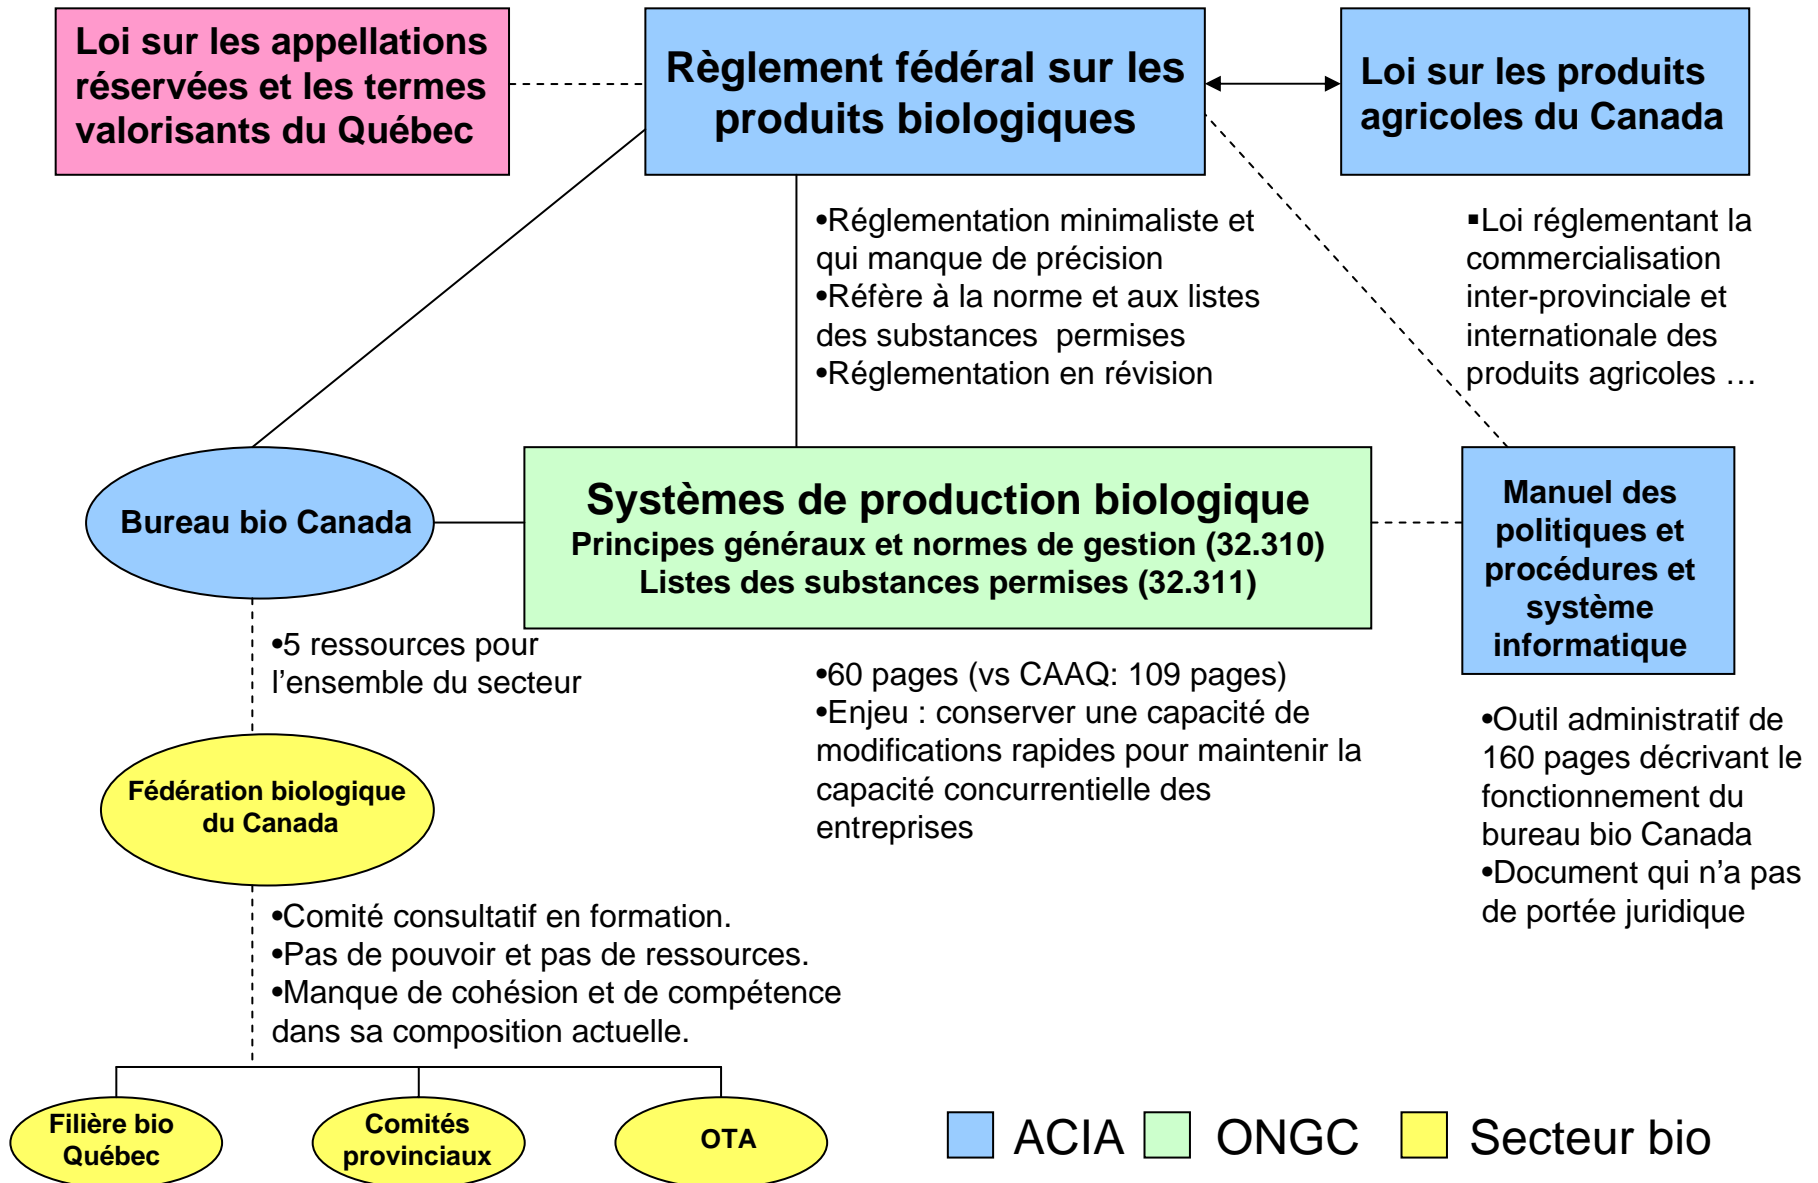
Loi sur les appellations réservées et les termes valorisants du Québec

Règlement fédéral sur les produits biologiques

Loi sur les produits agricoles du Canada

•Réglementation minimaliste et qui manque de précision
•Réfère à la norme et aux listes des substances permises
•Réglementation en révision

▪Loi réglementant la commercialisation inter-provinciale et internationale des produits agricoles …

Bureau bio Canada

Systèmes de production biologique
Principes généraux et normes de gestion (32.310)
Listes des substances permises (32.311)

Manuel des politiques et procédures et système informatique

•5 ressources pour l'ensemble du secteur

•60 pages (vs CAAQ: 109 pages)
•Enjeu : conserver une capacité de modifications rapides pour maintenir la capacité concurrentielle des entreprises

•Outil administratif de 160 pages décrivant le fonctionnement du bureau bio Canada
•Document qui n'a pas de portée juridique

Fédération biologique du Canada

•Comité consultatif en formation.
•Pas de pouvoir et pas de ressources.
•Manque de cohésion et de compétence dans sa composition actuelle.

Filière bio Québec

Comités provinciaux

OTA

ACIA ONGC Secteur bio